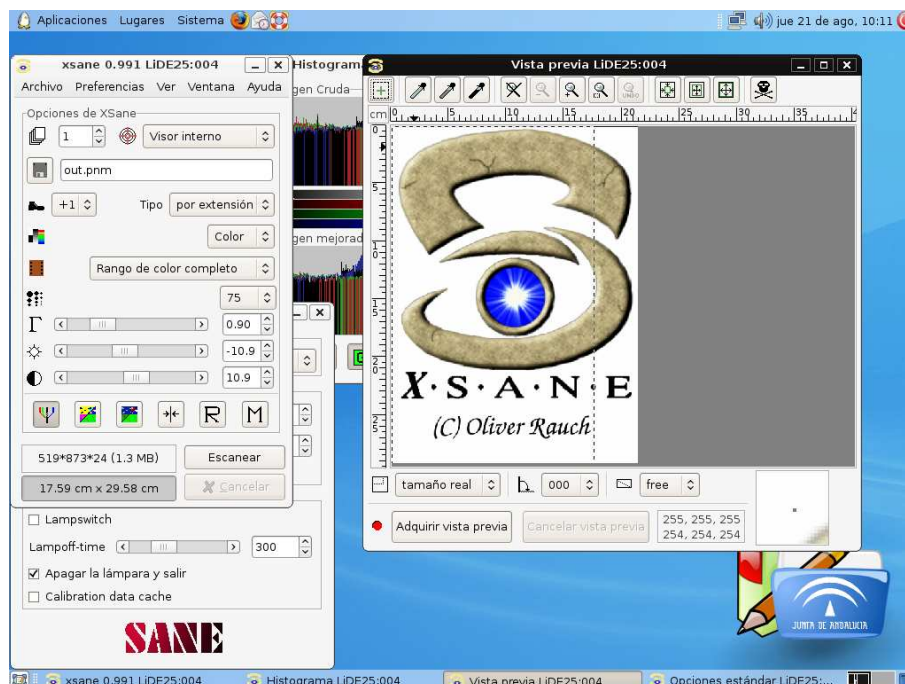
Aplicaciones Lugares Sistema
jue 21 de ago, 10:11

xsane 0.991 LiDE25:004
Archivo Preferencias Ver Ventana Ayuda
Opciones de XSane
1
Visor interno
out.pnm
+1
Tipo por extensión
Color
Rango de color completo
75
0.90
-10.9
10.9
R M
519*873*24 (1.3 MB)
Escanear
17.59 cm x 29.58 cm
Cancelar

Histogram
gen Cruda
gen mejorada

Lampswitch
Lampoff-time 300
Apagar la lámpara y salir
Calibration data cache
SANE

Vista previa LiDE25:004
cm 0 5 10 15 20 25 30 35
0 5 10 15 20 25
X·S·A·N·E
(C) Oliver Rauch
tamaño real
000
free
Adquirir vista previa
Cancelar vista previa
255, 255, 255
254, 254, 254

JUNTA DE ANDALUCIA

xsane 0.991 LiDE25:004
Histograma LiDE25:004
Vista previa LiDE25:004
Opciones estándar LiDE25:...